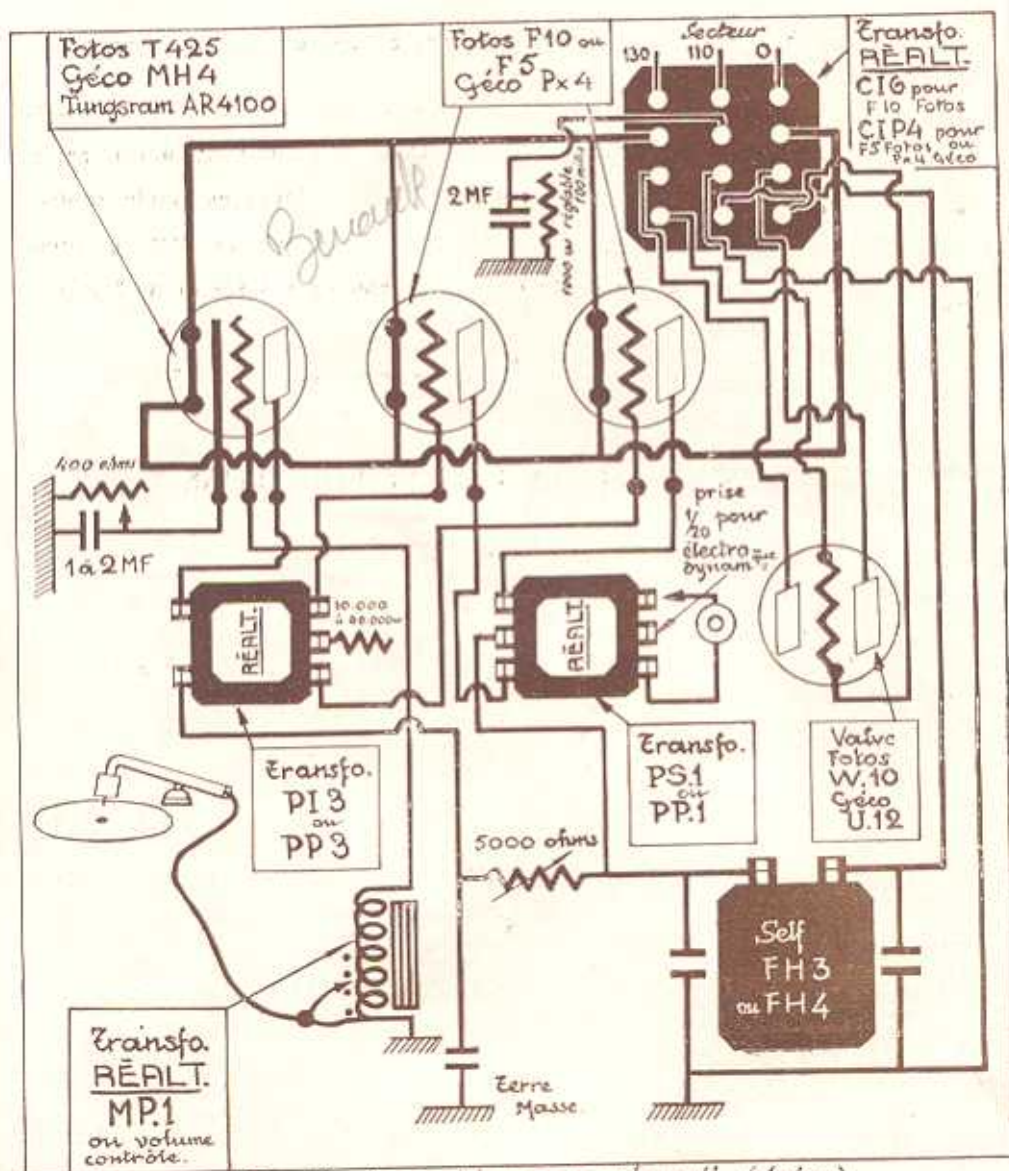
Fotos T425
Géco MH4
Tungsram AR4100

Fotos F10 ou F5
Géco Px4

Secteur
130
110
0

Transfo.
RÉALT.
CI6 pour F10 Fotos
CIP4 pour F5 Fotos ou Px4 Géco

2MF

1000 ou réglable 100 mille

Benault

400 ohms

1 à 2MF

RÉALT.

10.000 à 80.000 ω

RÉALT.

prise $\frac{1}{20}$ pour électro dynam.

Transfo.
PI 3
ou
PP 3

Transfo.
PS.1
ou
PP.1

Valve
Fotos
W.10
Géco
U.12

5000 ohms

Self
FH3
ou FH4

Transfo.
RÉALT.
MP.1
ou volume contrôle.

Terre
Masse